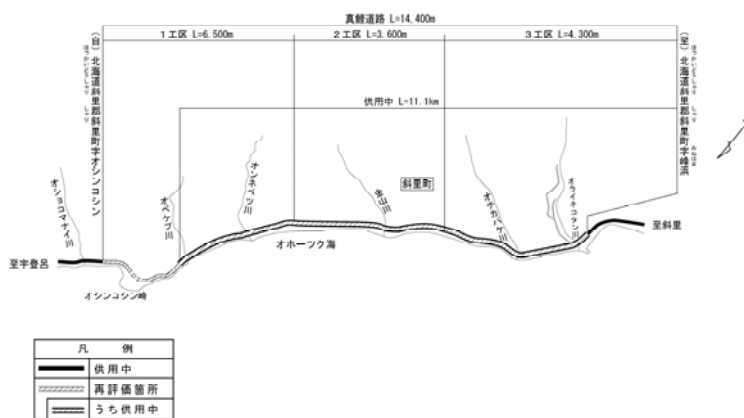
真鯉道路 L=14.400m

1工区 L=6.500m

2工区 L=3.600m

3工区 L=4.300m

(自) 北海道斜里郡斜里町字オシンコシン

(至) 北海道斜里郡斜里町字峰浜

供用中 L=11.1km

オショコマナイ川

オペケプ川

オンネベツ川

金山川

斜里町

オチカバケ川

オライネコタン川

至斜里

至宇登呂

オホーツク海

オシンコシン崎

| 凡 例 |
|---|
| 供用中 |
| 再評価箇所 |
| うち供用中 |